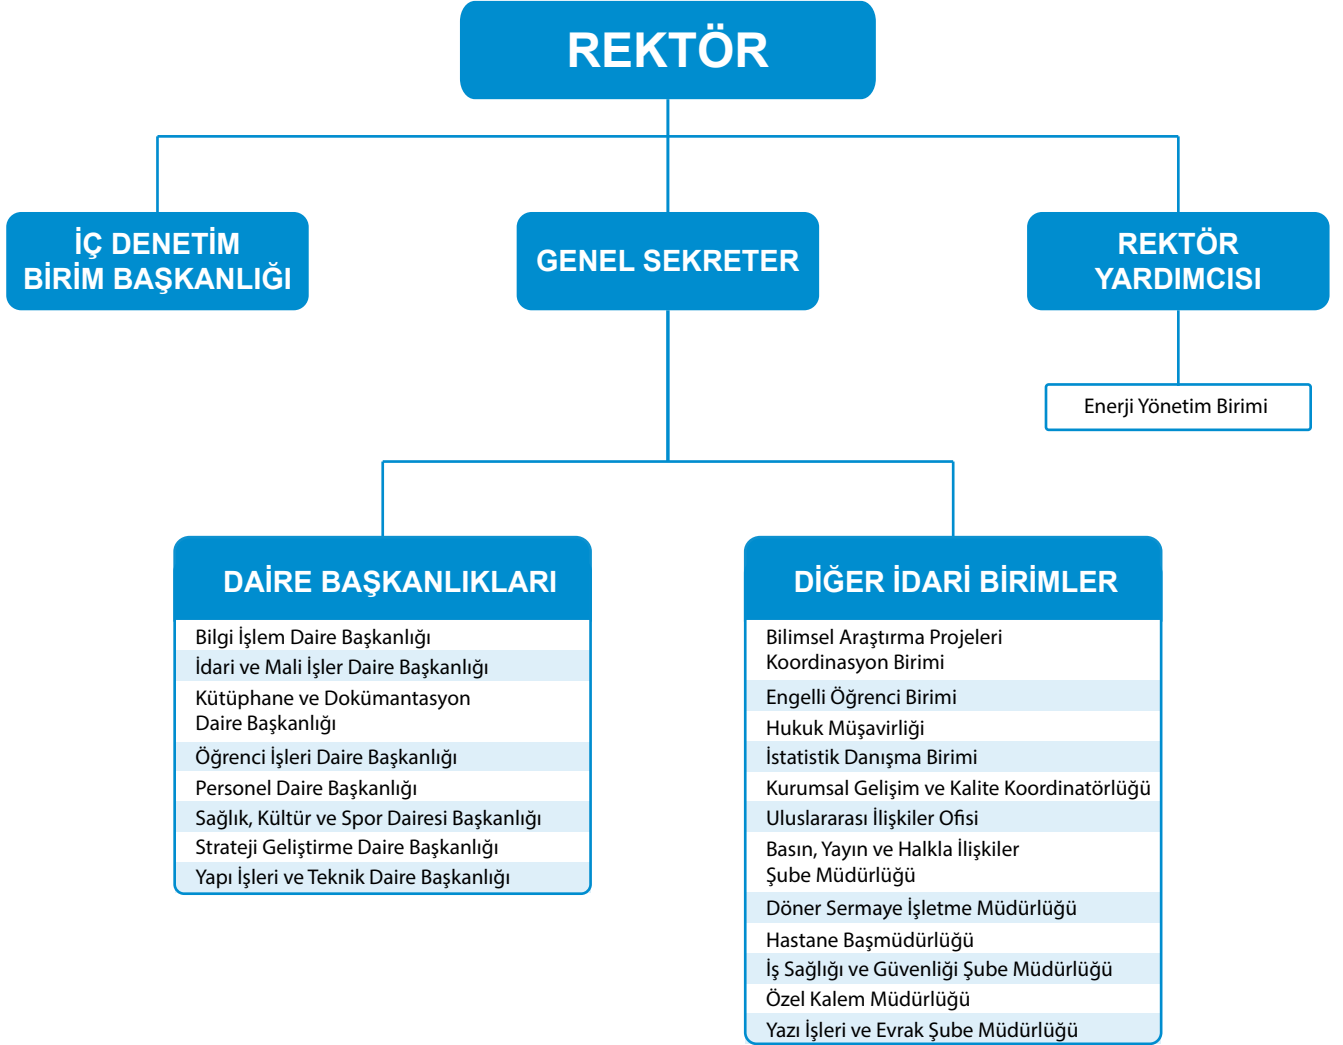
REKTÖR

İÇ DENETİM BİRİM BAŞKANLIĞI

GENEL SEKRETER

REKTÖR YARDIMCISI

Enerji Yönetim Birimi

DAİRE BAŞKANLIKLARI

Bilgi İşlem Daire Başkanlığı
İdari ve Mali İşler Daire Başkanlığı
Kütüphane ve Dokümantasyon Daire Başkanlığı
Öğrenci İşleri Daire Başkanlığı
Personel Daire Başkanlığı
Sağlık, Kültür ve Spor Dairesi Başkanlığı
Strateji Geliştirme Daire Başkanlığı
Yapı İşleri ve Teknik Daire Başkanlığı

DİĞER İDARİ BİRİMLER

Bilimsel Araştırma Projeleri Koordinasyon Birimi
Engelli Öğrenci Birimi
Hukuk Müşavirliği
İstatistik Danışma Birimi
Kurumsal Gelişim ve Kalite Koordinatörlüğü
Uluslararası İlişkiler Ofisi
Basın, Yayın ve Halkla İlişkiler Şube Müdürlüğü
Döner Sermaye İşletme Müdürlüğü
Hastane Başmüdürlüğü
İş Sağlığı ve Güvenliği Şube Müdürlüğü
Özel Kalem Müdürlüğü
Yazı İşleri ve Evrak Şube Müdürlüğü